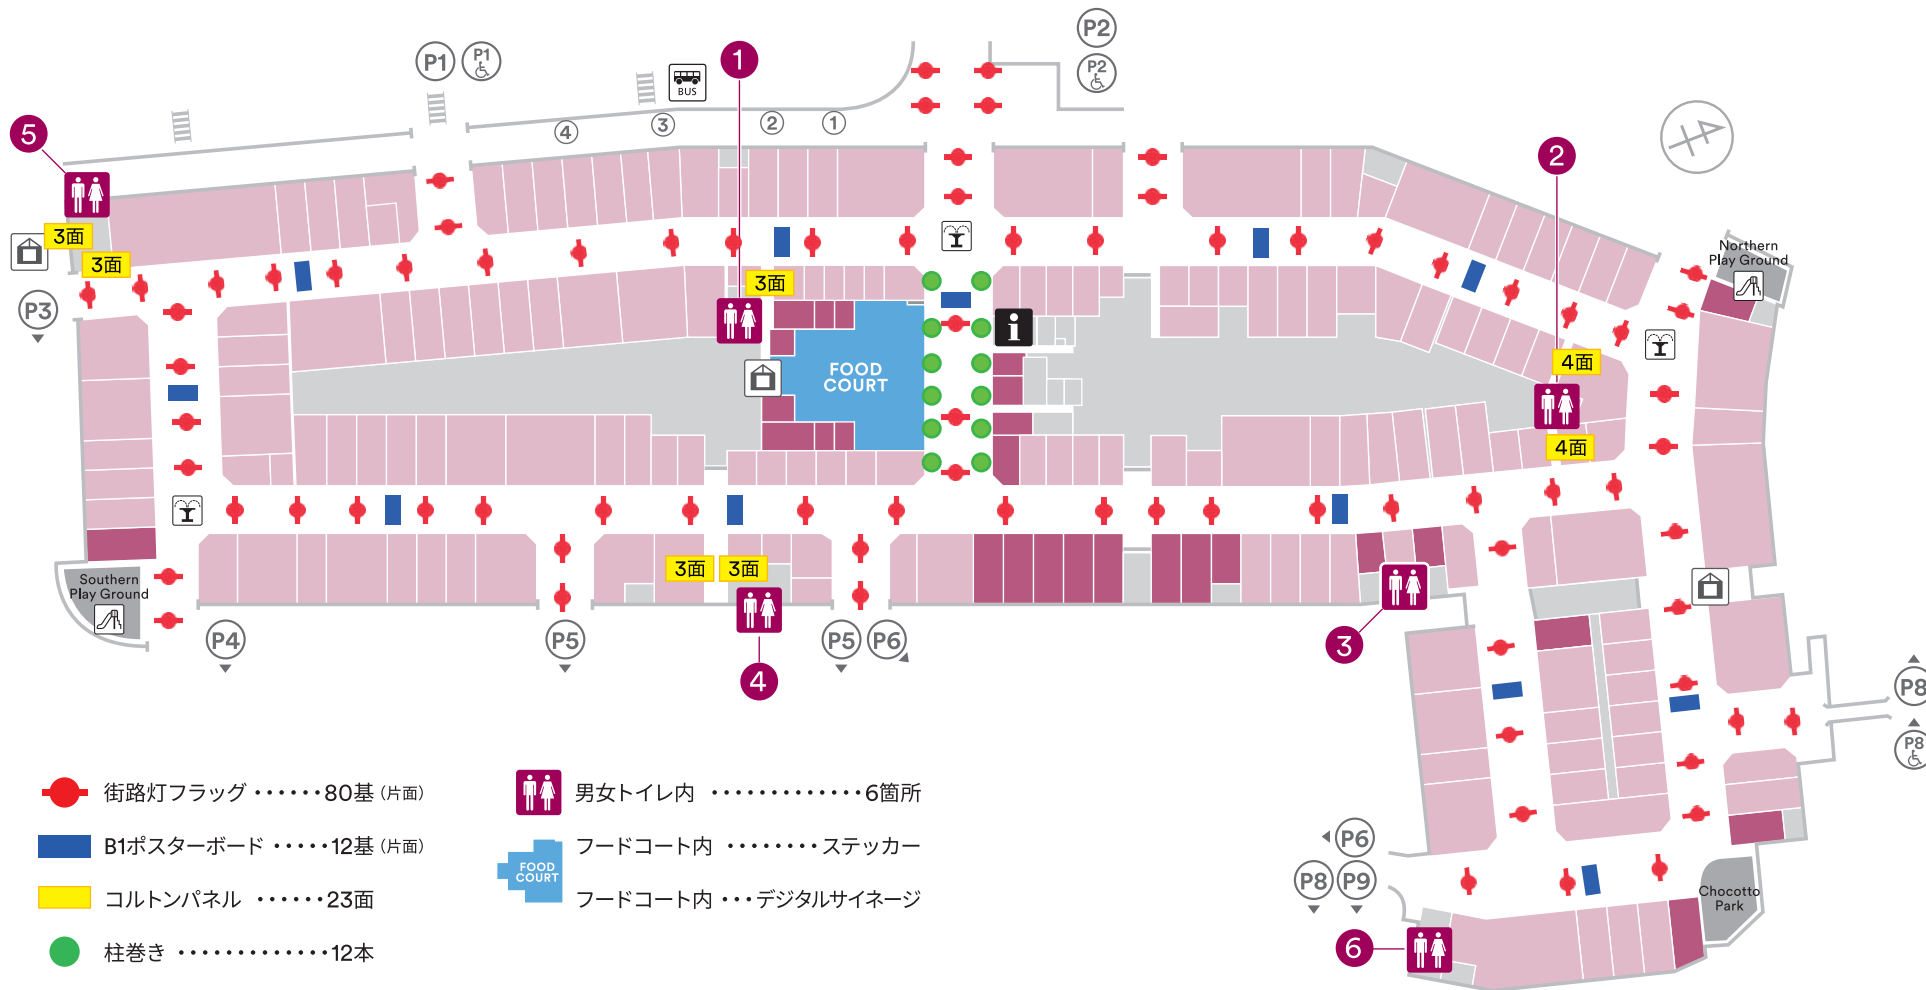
P2
P2
P1
P1
BUS
1
④
③
②
①
5
2
3面
3面
3面
P3
Northern Play Ground
FOOD COURT
4面
4面
Southern Play Ground
3面
3面
P4
P5
P5
P6
4
3
P8
P8
6
P6
P8
P9
Chocotto Park

街路灯フラッグ ・・・・・・80基 (片面)
B1ポスターボード ・・・・・12基 (片面)
コルトンパネル ・・・・・・23面
柱巻き ・・・・・・・・・・・・・12本
男女トイレ内 ・・・・・・・・・・・・・6箇所
FOOD COURT
フードコート内 ・・・・・・・・ステッカー
フードコート内 ・・・デジタルサイネージ